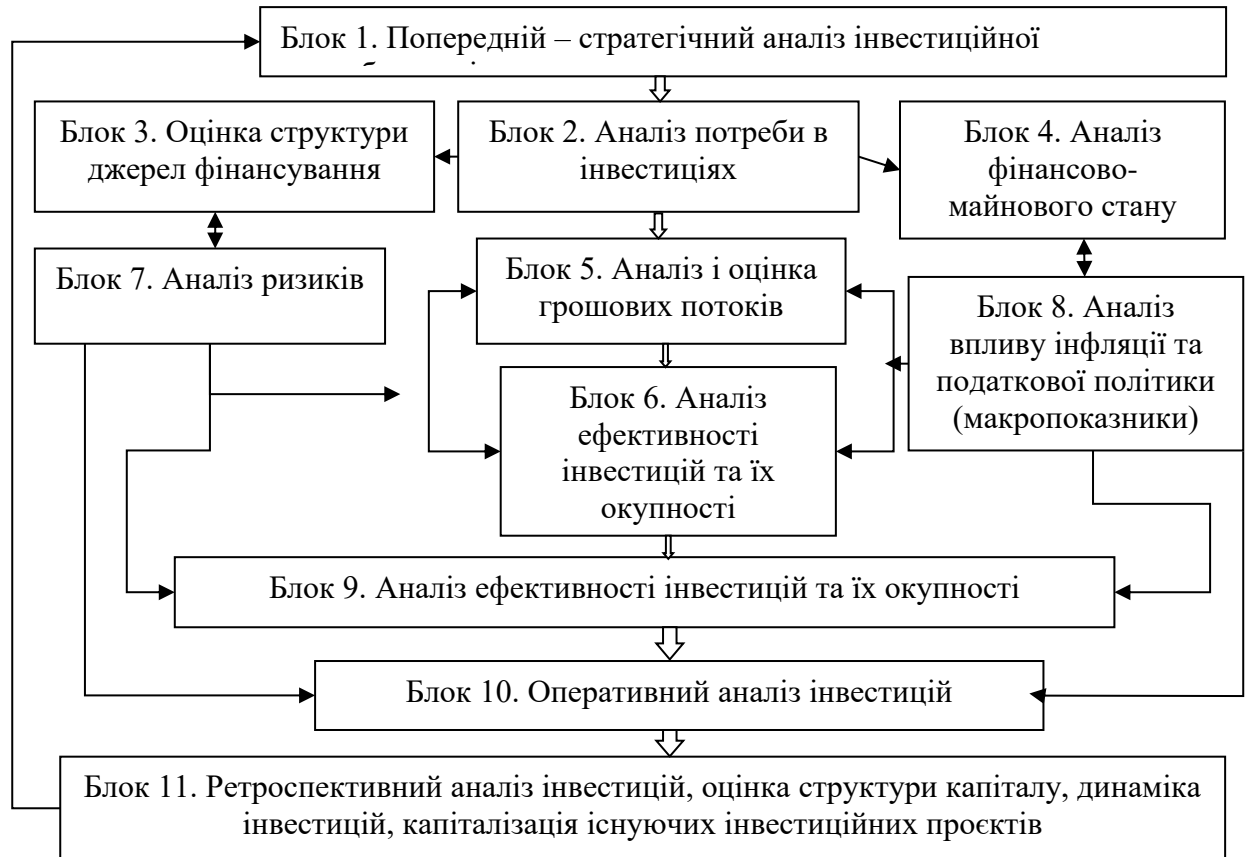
Блок 1. Попередній – стратегічний аналіз інвестиційної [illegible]

Блок 3. Оцінка структури джерел фінансування

Блок 2. Аналіз потреби в інвестиціях

Блок 4. Аналіз фінансово-майнового стану

Блок 7. Аналіз ризиків

Блок 5. Аналіз і оцінка грошових потоків

Блок 8. Аналіз впливу інфляції та податкової політики (макропоказники)

Блок 6. Аналіз ефективності інвестицій та їх окупності

Блок 9. Аналіз ефективності інвестицій та їх окупності

Блок 10. Оперативний аналіз інвестицій

Блок 11. Ретроспективний аналіз інвестицій, оцінка структури капіталу, динаміка інвестицій, капіталізація існуючих інвестиційних проєктів